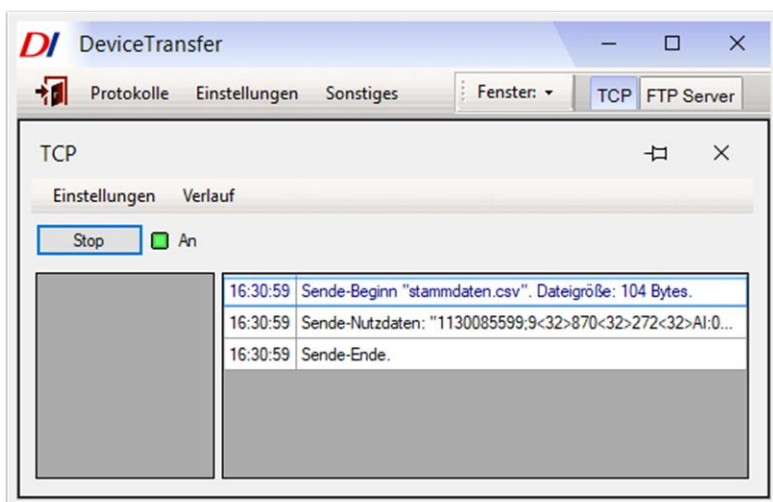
DI DeviceTransfer

Protokolle Einstellungen Sonstiges Fenster: TCP FTP Server

TCP

Einstellungen Verlauf

Stop An

| | |
|---|---|
| 16:30:59 | Sende-Beginn "stammdaten.csv". Dateigröße: 104 Bytes. |
| 16:30:59 | Sende-Nutzdaten: "1130085599;9<32>870<32>272<32>AI:0... |
| 16:30:59 | Sende-Ende. |